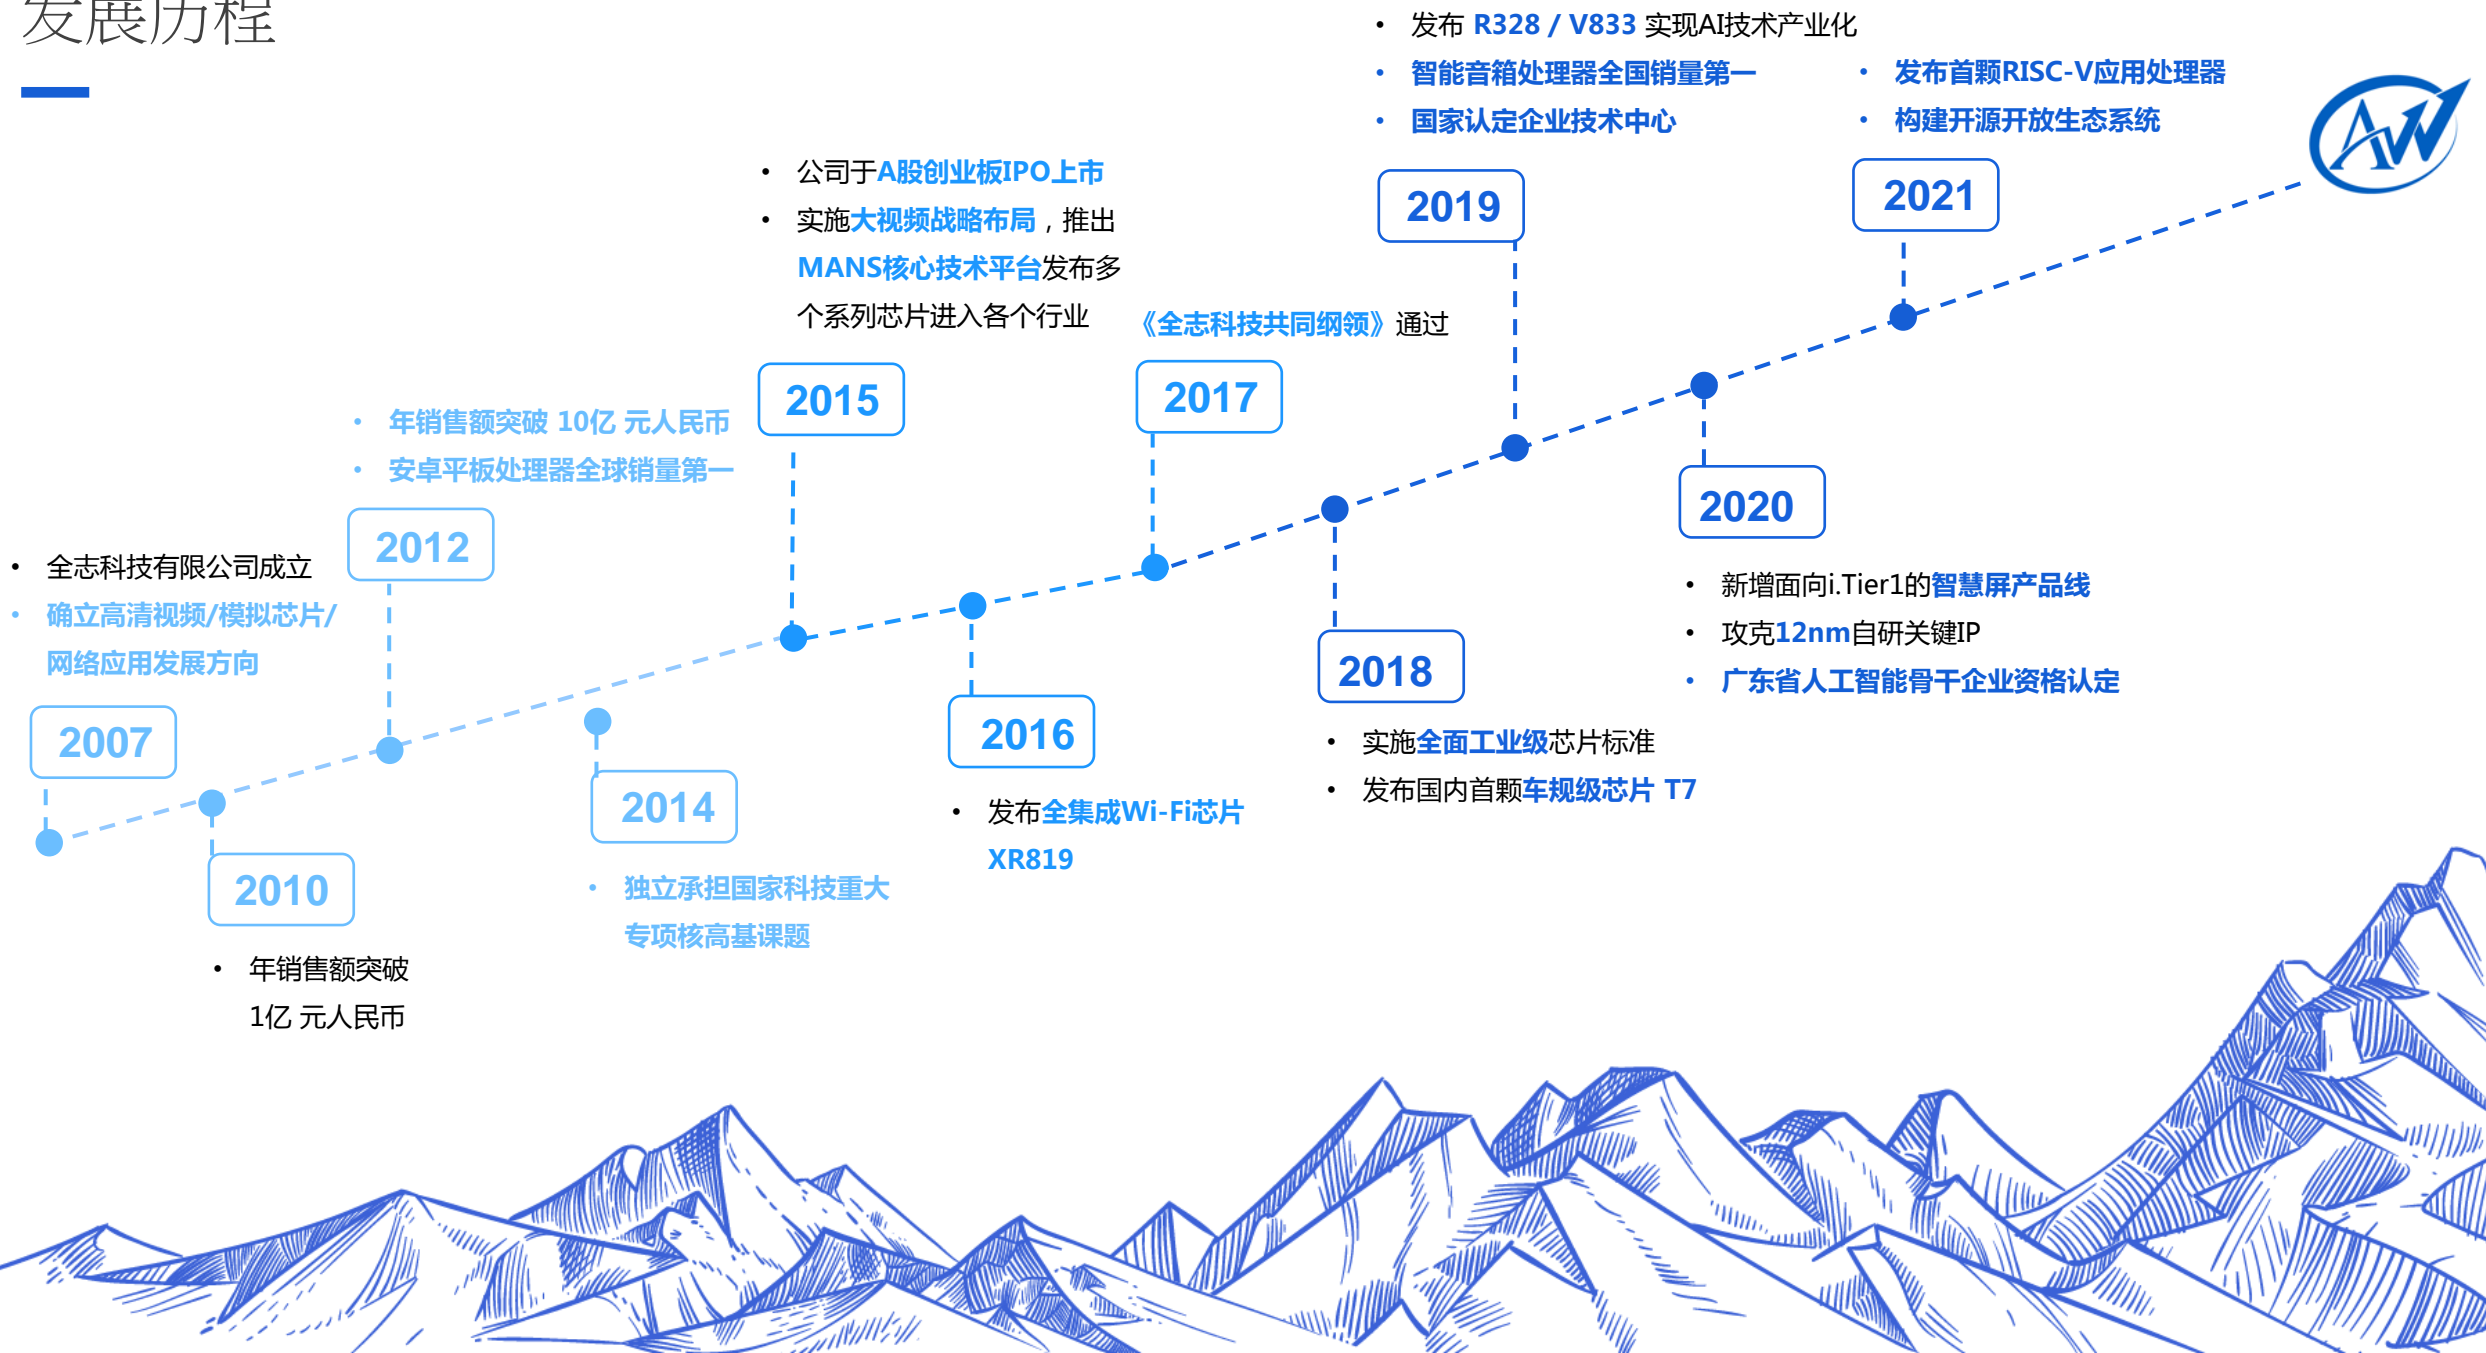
发展历程

2007

• 全志科技有限公司成立
• 确立高清视频/模拟芯片/网络应用发展方向

2010

• 年销售额突破1亿 元人民币

2012

• 年销售额突破 10亿 元人民币
• 安卓平板处理器全球销量第一

2014

• 独立承担国家科技重大专项核高基课题

2015

• 公司于A股创业板IPO上市
• 实施大视频战略布局，推出MANS核心技术平台发布多个系列芯片进入各个行业

2016

• 发布全集成Wi-Fi芯片XR819

2017

《全志科技共同纲领》通过

2018

• 实施全面工业级芯片标准
• 发布国内首颗车规级芯片 T7

2019

• 发布 R328 / V833 实现AI技术产业化
• 智能音箱处理器全国销量第一
• 国家认定企业技术中心

2020

• 新增面向i.Tier1的智慧屏产品线
• 攻克12nm自研关键IP
• 广东省人工智能骨干企业资格认定

2021

• 发布首颗RISC-V应用处理器
• 构建开源开放生态系统

AW